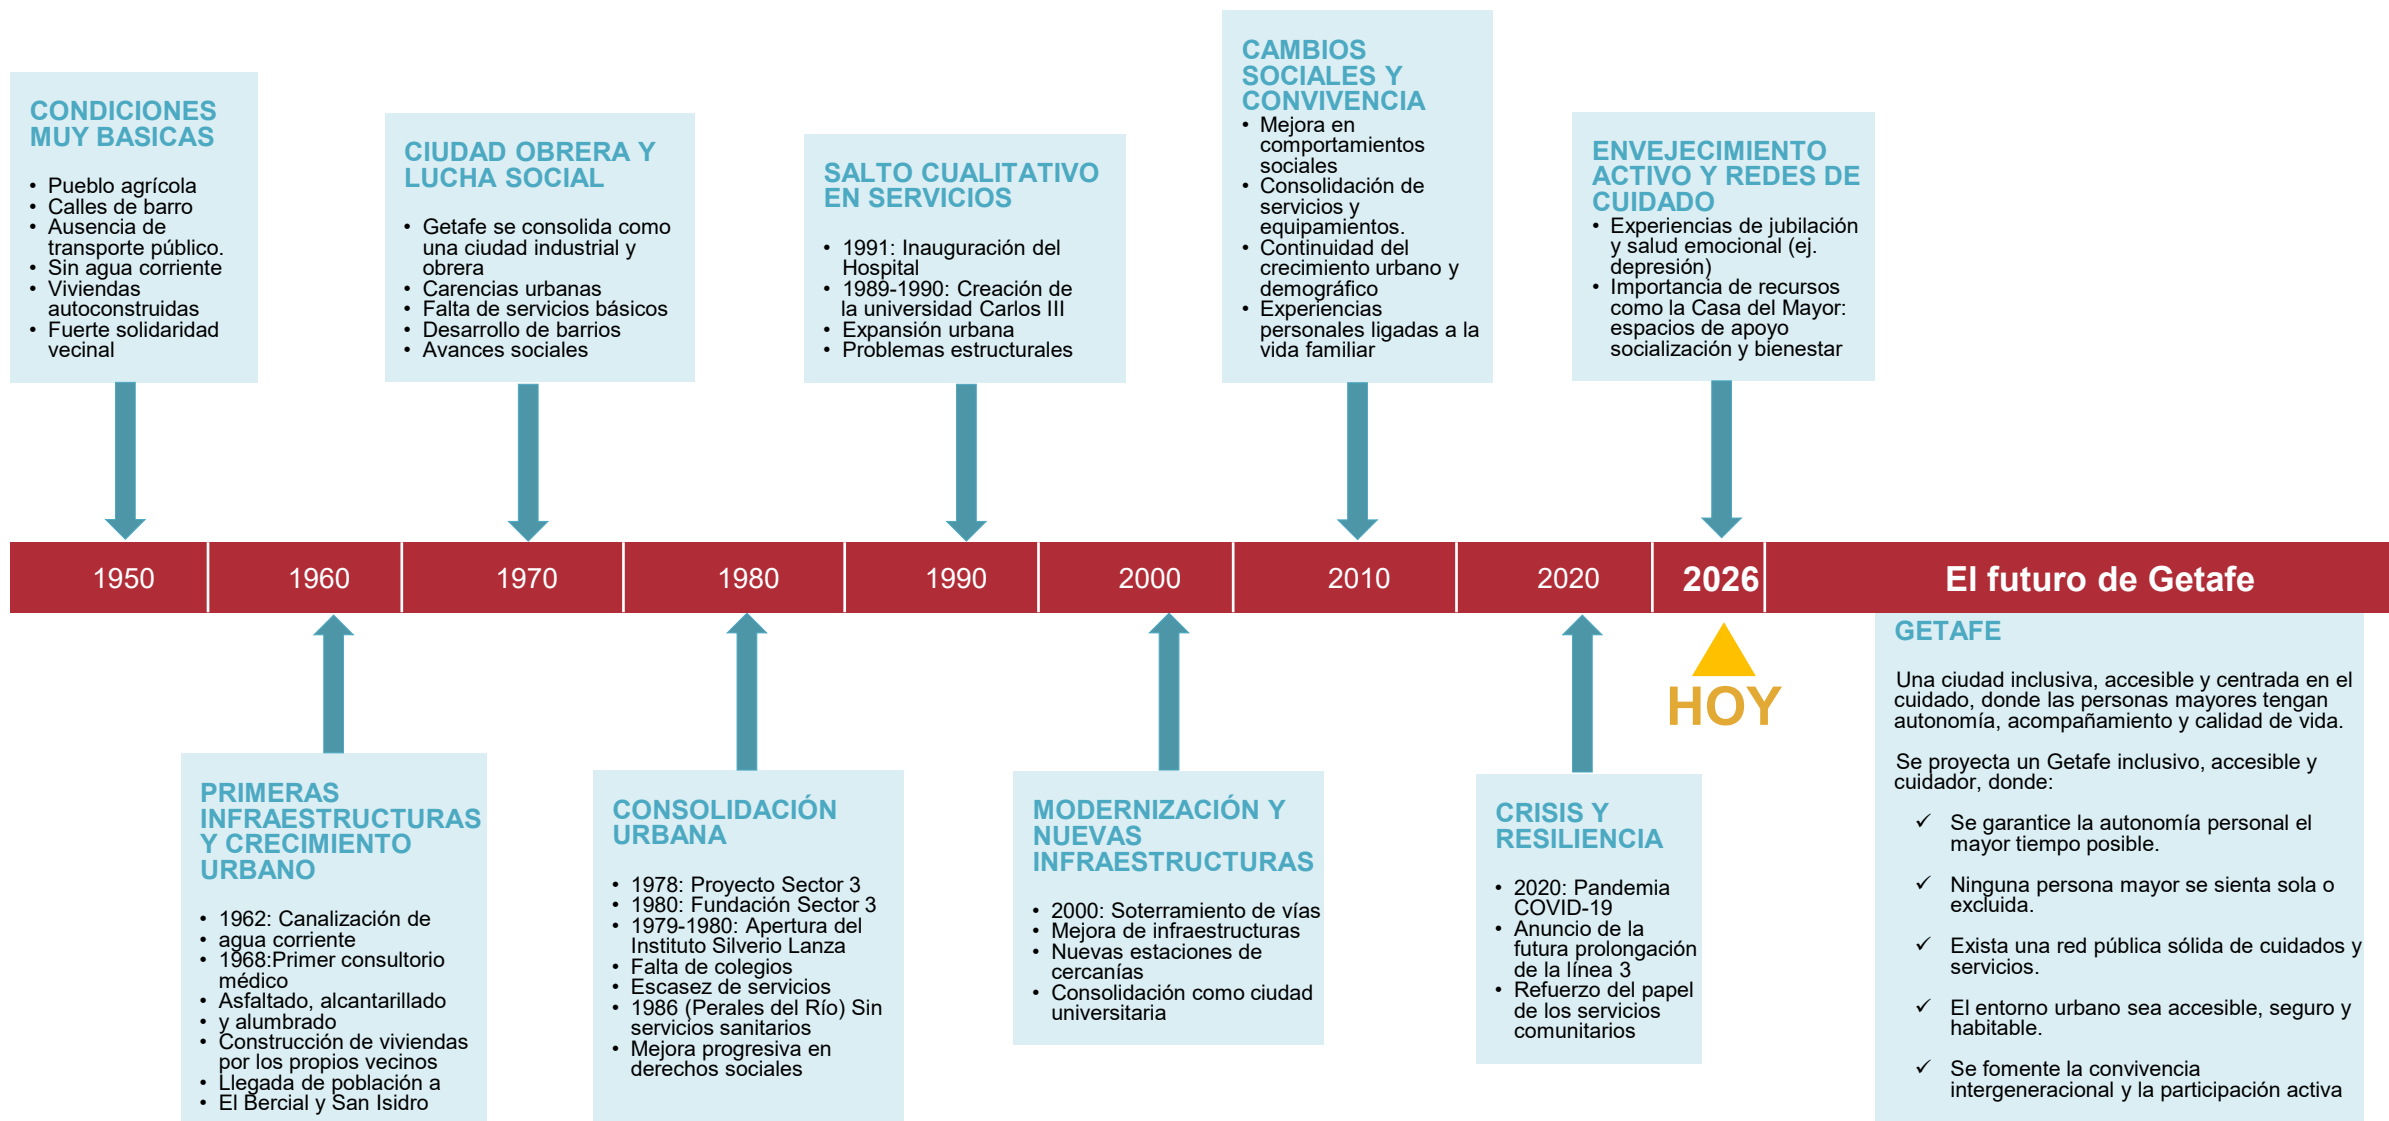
CONDICIONES MUY BASICAS

- Pueblo agrícola
- Calles de barro
- Ausencia de transporte público.
- Sin agua corriente
- Viviendas autoconstruidas
- Fuerte solidaridad vecinal

CIUDAD OBRERA Y LUCHA SOCIAL

- Getafe se consolida como una ciudad industrial y obrera
- Carencias urbanas
- Falta de servicios básicos
- Desarrollo de barrios
- Avances sociales

SALTO CUALITATIVO EN SERVICIOS

- 1991: Inauguración del Hospital
- 1989-1990: Creación de la universidad Carlos III
- Expansión urbana
- Problemas estructurales

CAMBIOS SOCIALES Y CONVIVENCIA

- Mejora en comportamientos sociales
- Consolidación de servicios y equipamientos.
- Continuidad del crecimiento urbano y demográfico
- Experiencias personales ligadas a la vida familiar

ENVEJECIMIENTO ACTIVO Y REDES DE CUIDADO

- Experiencias de jubilación y salud emocional (ej. depresión)
- Importancia de recursos como la Casa del Mayor: espacios de apoyo socialización y bienestar

1950 | 1960 | 1970 | 1980 | 1990 | 2000 | 2010 | 2020 | 2026 | El futuro de Getafe

HOY

PRIMERAS INFRAESTRUCTURAS Y CRECIMIENTO URBANO

- 1962: Canalización de agua corriente
- 1968:Primer consultorio médico
- Asfaltado, alcantarillado
- y alumbrado
- Construcción de viviendas por los propios vecinos
- Llegada de población a
- El Bercial y San Isidro

CONSOLIDACIÓN URBANA

- 1978: Proyecto Sector 3
- 1980: Fundación Sector 3
- 1979-1980: Apertura del Instituto Silverio Lanza
- Falta de colegios
- Escasez de servicios
- 1986 (Perales del Río) Sin servicios sanitarios
- Mejora progresiva en derechos sociales

MODERNIZACIÓN Y NUEVAS INFRAESTRUCTURAS

- 2000: Soterramiento de vías
- Mejora de infraestructuras
- Nuevas estaciones de cercanías
- Consolidación como ciudad universitaria

CRISIS Y RESILIENCIA

- 2020: Pandemia COVID-19
- Anuncio de la futura prolongación de la línea 3
- Refuerzo del papel de los servicios comunitarios

GETAFE

Una ciudad inclusiva, accesible y centrada en el cuidado, donde las personas mayores tengan autonomía, acompañamiento y calidad de vida.

Se proyecta un Getafe inclusivo, accesible y cuidador, donde:

✓ Se garantice la autonomía personal el mayor tiempo posible.

✓ Ninguna persona mayor se sienta sola o excluida.

✓ Exista una red pública sólida de cuidados y servicios.

✓ El entorno urbano sea accesible, seguro y habitable.

✓ Se fomente la convivencia intergeneracional y la participación activa